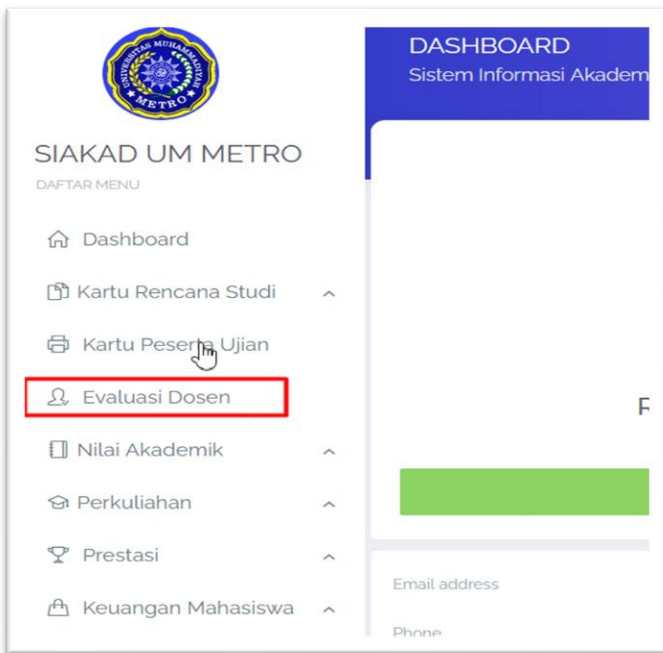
UNIVERSITAS MUHAMMADIYAH METRO

SIAKAD UM METRO
DAFTAR MENU

Dashboard
Kartu Rencana Studi
Kartu Peserta Ujian
Evaluasi Dosen
Nilai Akademik
Perkuliahan
Prestasi
Keuangan Mahasiswa

DASHBOARD
Sistem Informasi Akadem

F

Email address
Phone